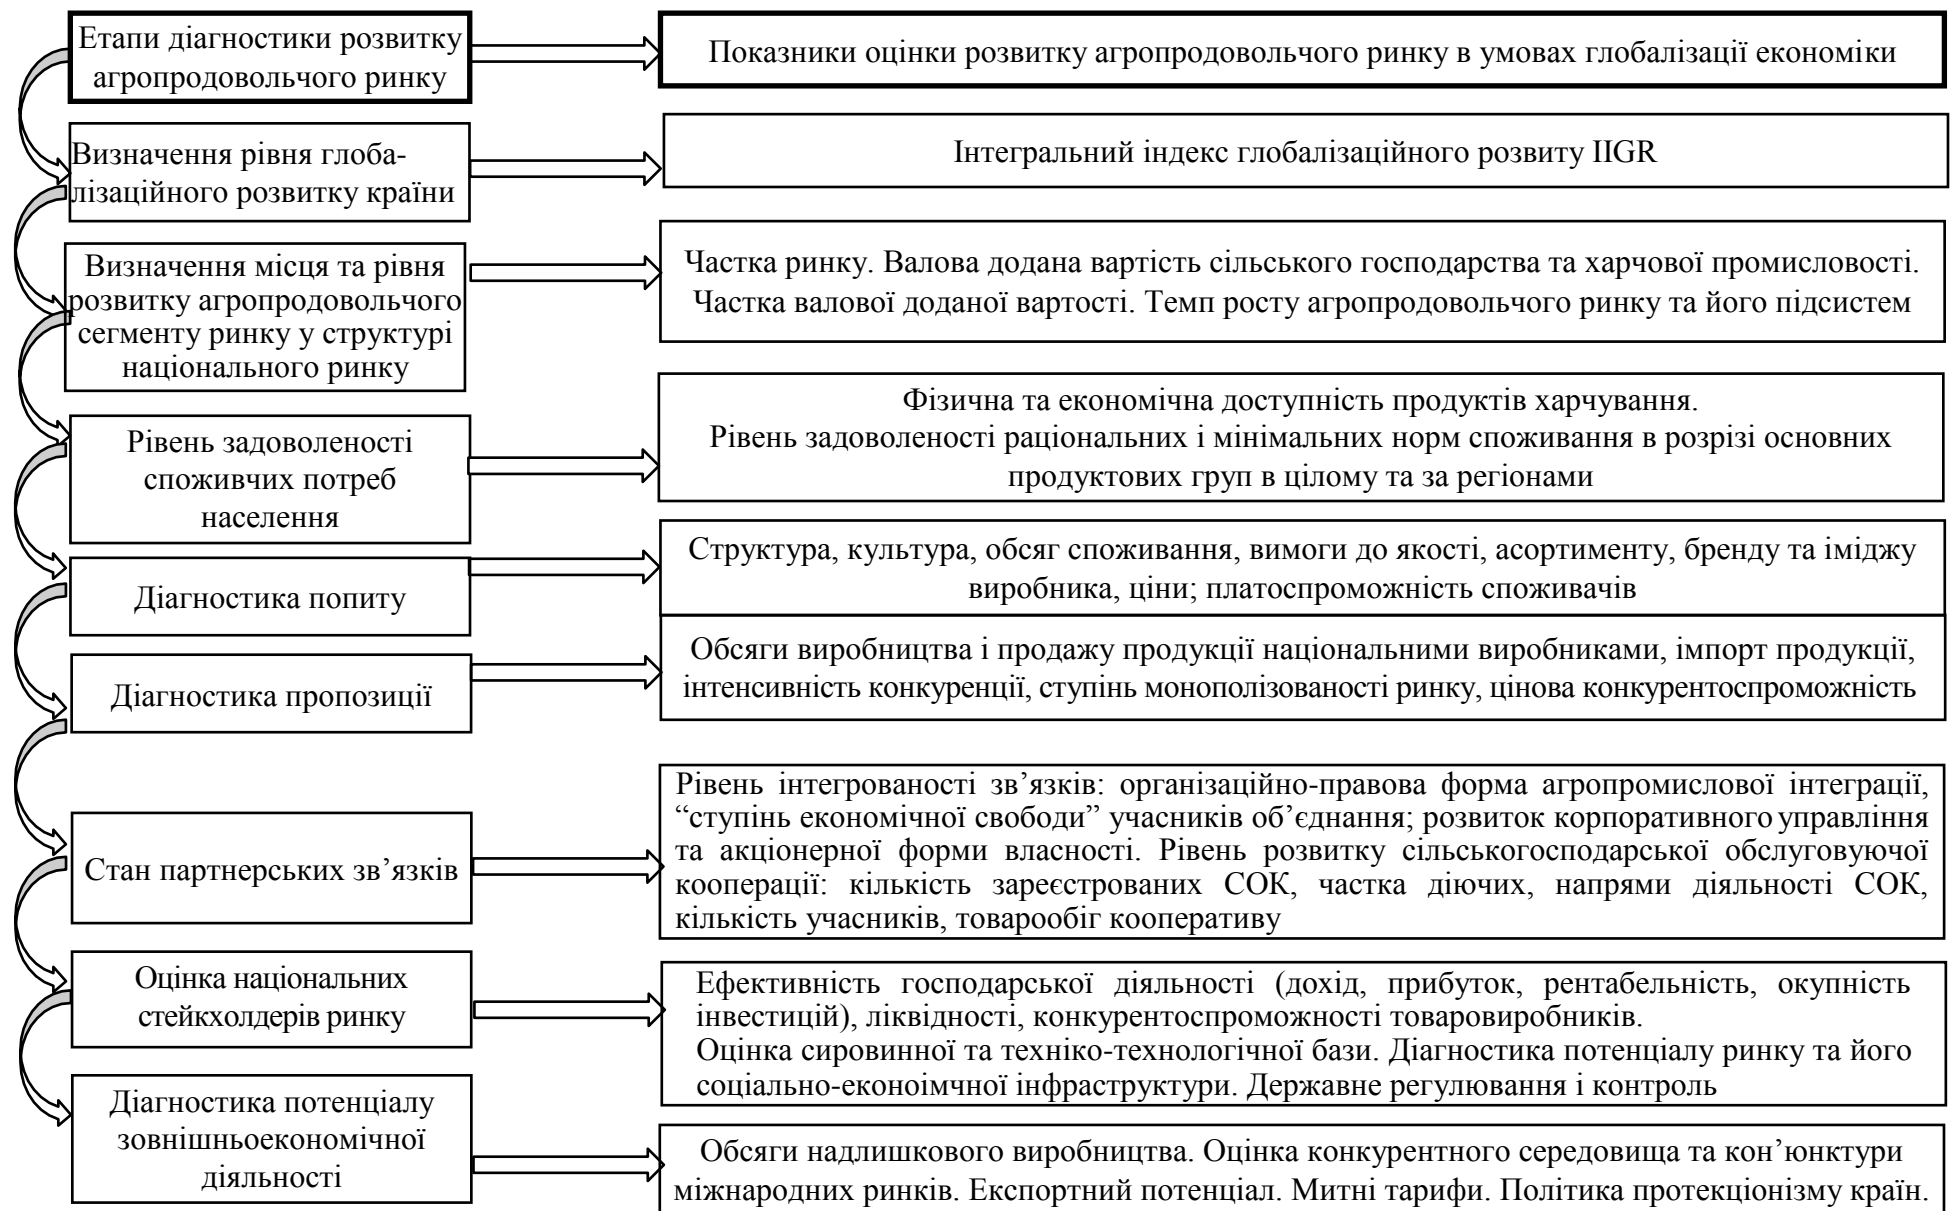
Етапи діагностики розвитку агропродовольчого ринку

Показники оцінки розвитку агропродовольчого ринку в умовах глобалізації економіки

Визначення рівня глобалізаційного розвитку країни

Інтегральний індекс глобалізаційного розвиту IIGR

Визначення місця та рівня розвитку агропродовольчого сегменту ринку у структурі національного ринку

Частка ринку. Валова додана вартість сільського господарства та харчової промисловості. Частка валової доданої вартості. Темп росту агропродовольчого ринку та його підсистем

Рівень задоволеності споживчих потреб населення

Фізична та економічна доступність продуктів харчування.
Рівень задоволеності раціональних і мінімальних норм споживання в розрізі основних продуктових груп в цілому та за регіонами

Діагностика попиту

Структура, культура, обсяг споживання, вимоги до якості, асортименту, бренду та іміджу виробника, ціни; платоспроможність споживачів

Діагностика пропозиції

Обсяги виробництва і продажу продукції національними виробниками, імпорт продукції, інтенсивність конкуренції, ступінь монополізованості ринку, цінова конкурентоспроможність

Стан партнерських зв’язків

Рівень інтегрованості зв’язків: організаційно-правова форма агропромислової інтеграції, “ступінь економічної свободи” учасників об’єднання; розвиток корпоративного управління та акціонерної форми власності. Рівень розвитку сільськогосподарської обслуговуючої кооперації: кількість зареєстрованих СОК, частка діючих, напрями діяльності СОК, кількість учасників, товарообіг кооперативу

Оцінка національних стейкхолдерів ринку

Ефективність господарської діяльності (дохід, прибуток, рентабельність, окупність інвестицій), ліквідності, конкурентоспроможності товаровиробників.
Оцінка сировинної та техніко-технологічної бази. Діагностика потенціалу ринку та його соціально-еконоімчної інфраструктури. Державне регулювання і контроль

Діагностика потенціалу зовнішньоекономічної діяльності

Обсяги надлишкового виробництва. Оцінка конкурентного середовища та кон’юнктури міжнародних ринків. Експортний потенціал. Митні тарифи. Політика протекціонізму країн.